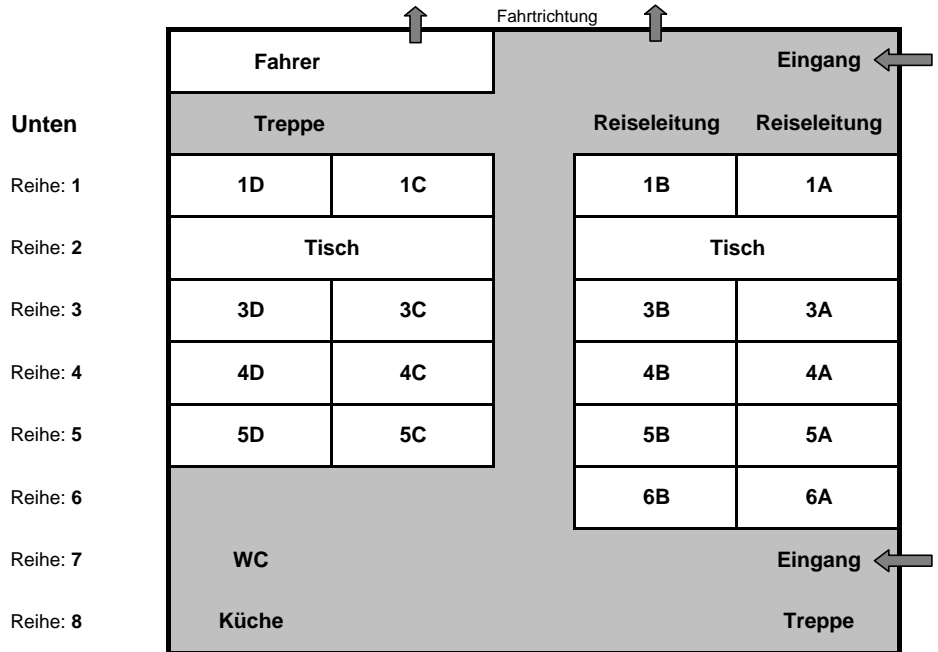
Fahrtrichtung

| Unten | | | | |
|---|---|---|---|---|
| | Fahrer | | | Eingang |
| | Treppe | | Reiseleitung | Reiseleitung |
| Reihe: **1** | 1D | 1C | 1B | 1A |
| Reihe: **2** | Tisch | | Tisch | |
| Reihe: **3** | 3D | 3C | 3B | 3A |
| Reihe: **4** | 4D | 4C | 4B | 4A |
| Reihe: **5** | 5D | 5C | 5B | 5A |
| Reihe: **6** | | | 6B | 6A |
| Reihe: **7** | WC | | | Eingang |
| Reihe: **8** | Küche | | | Treppe |